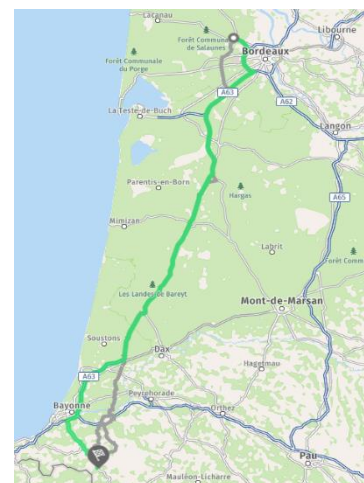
Lacanau
Forêt Communale de Salaunes
Bordeaux
Libourne
Forêt Communale du Porge
A63
A62
La Teste-de-Buch
Langon
Parentis-en-Born
Hargas
A65
Mimizan
Labrit
Forêt Comm
Les Landes de Bareyt
Mont-de-Marsan
Soustons
Dax
Hagetmau
A63
Peyrehorade
Bayonne
Orthez
Pau
Mauléon-Licharre